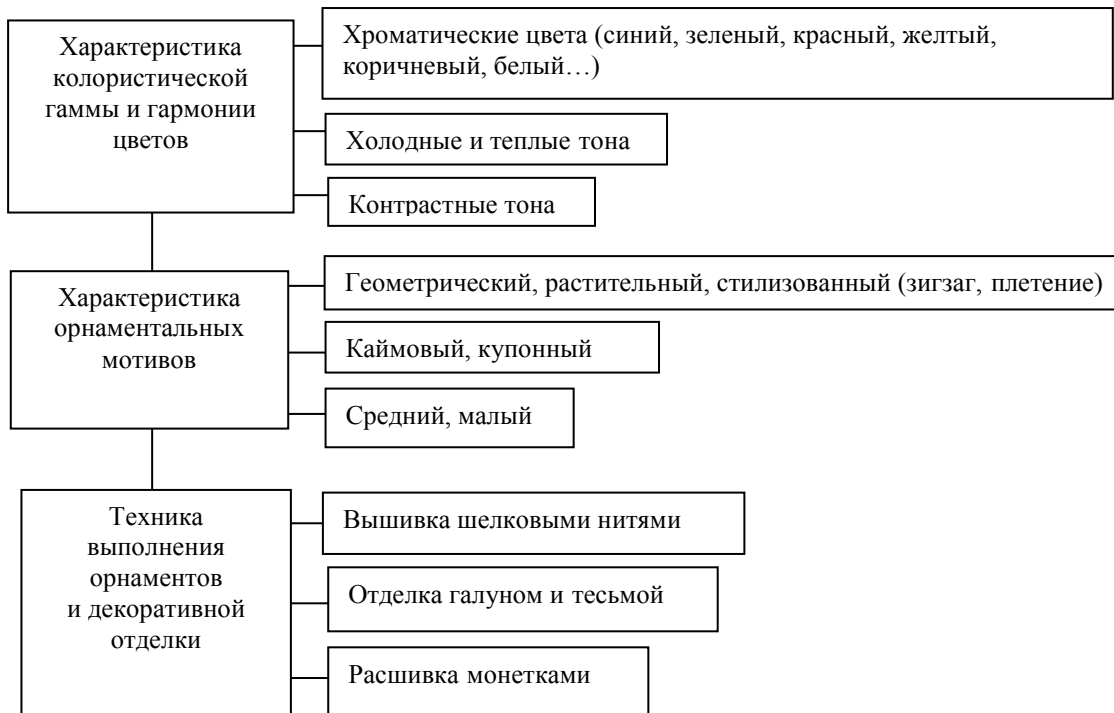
Характеристика колористической гаммы и гармонии цветов

Хроматические цвета (синий, зеленый, красный, желтый, коричневый, белый…)

Холодные и теплые тона

Контрастные тона

Характеристика орнаментальных мотивов

Геометрический, растительный, стилизованный (зигзаг, плетение)

Каймовый, купонный

Средний, малый

Техника выполнения орнаментов и декоративной отделки

Вышивка шелковыми нитями

Отделка галуном и тесьмой

Расшивка монетками